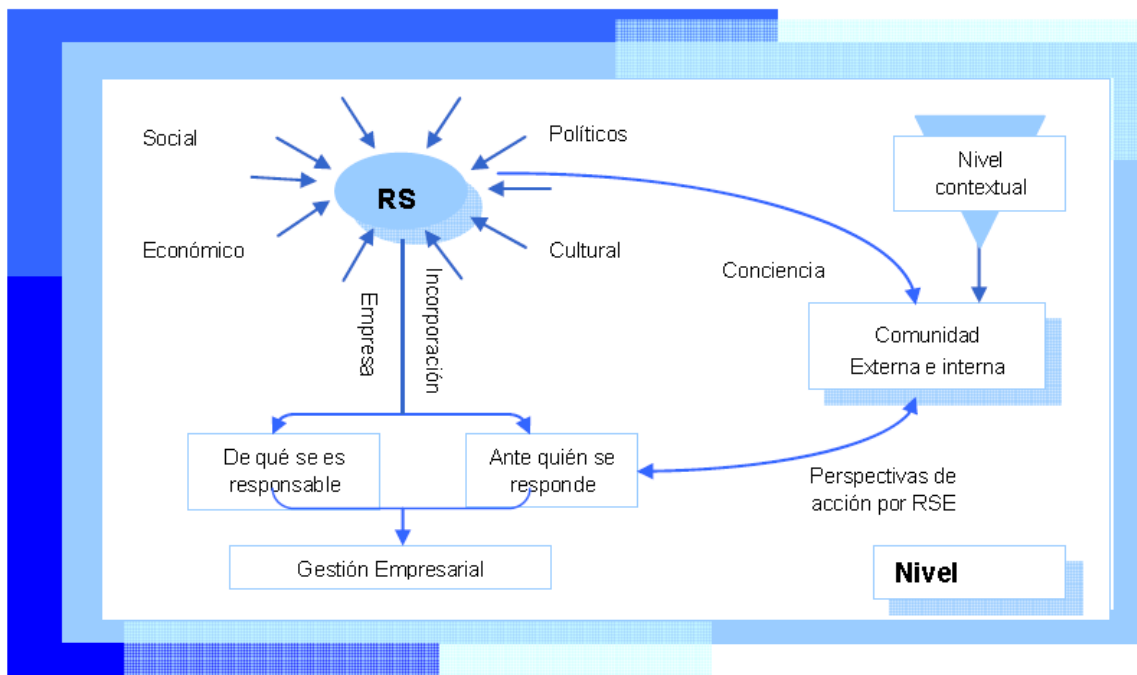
Social

Políticos

RS

Económico

Cultural

Nivel contextual

Conciencia

Empresa

Incorporación

Comunidad Externa e interna

De qué se es responsable

Ante quién se responde

Perspectivas de acción por RSE

Gestión Empresarial

Nivel